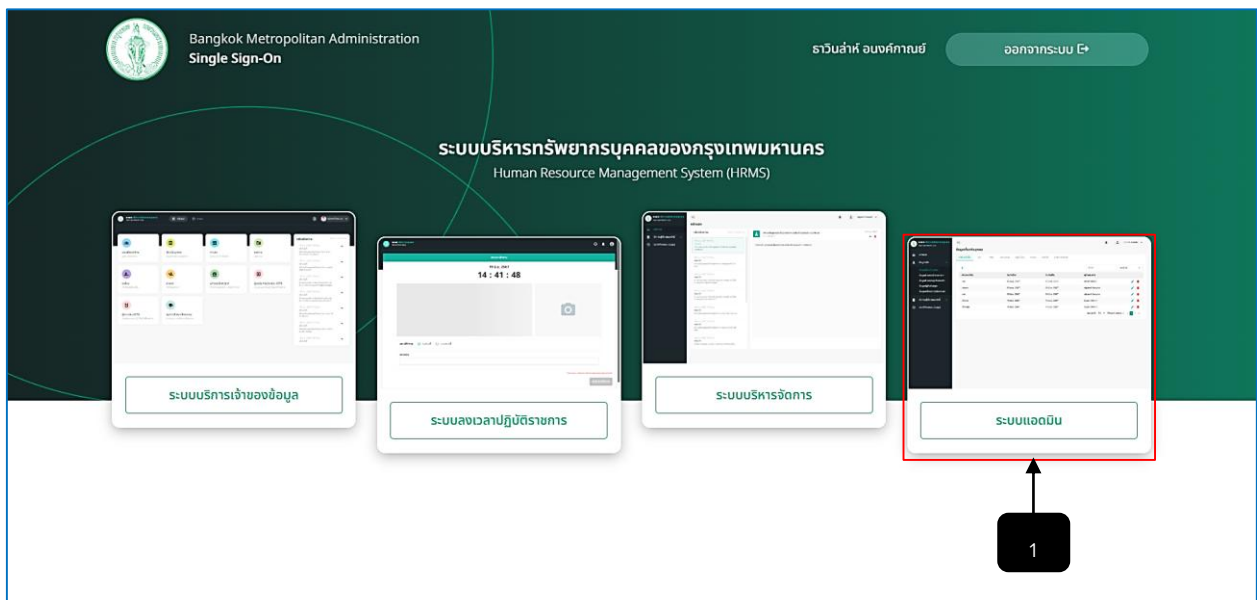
Bangkok Metropolitan Administration
Single Sign-On

ธาวินล่าห์ อนงค์กาณย์

ออกจากระบบ

ระบบบริหารทรัพยากรบุคคลของกรุงเทพมหานคร
Human Resource Management System (HRMS)

14 : 41 : 48

ระบบบริการเจ้าของข้อมูล

ระบบลงเวลาปฏิบัติราชการ

ระบบบริหารจัดการ

ระบบแอดมิน

1